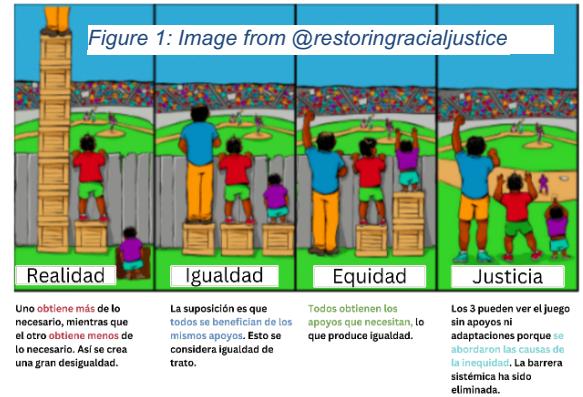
Figure 1: Image from @restoringracialjustice

Realidad

Igualdad

Equidad

Justicia

Uno obtiene más de lo necesario, mientras que el otro obtiene menos de lo necesario. Así se crea una gran desigualdad.

La suposición es que todos se benefician de los mismos apoyos. Esto se considera igualdad de trato.

Todos obtienen los apoyos que necesitan, lo que produce igualdad.

Los 3 pueden ver el juego sin apoyos ni adaptaciones porque se abordaron las causas de la inequidad. La barrera sistémica ha sido eliminada.